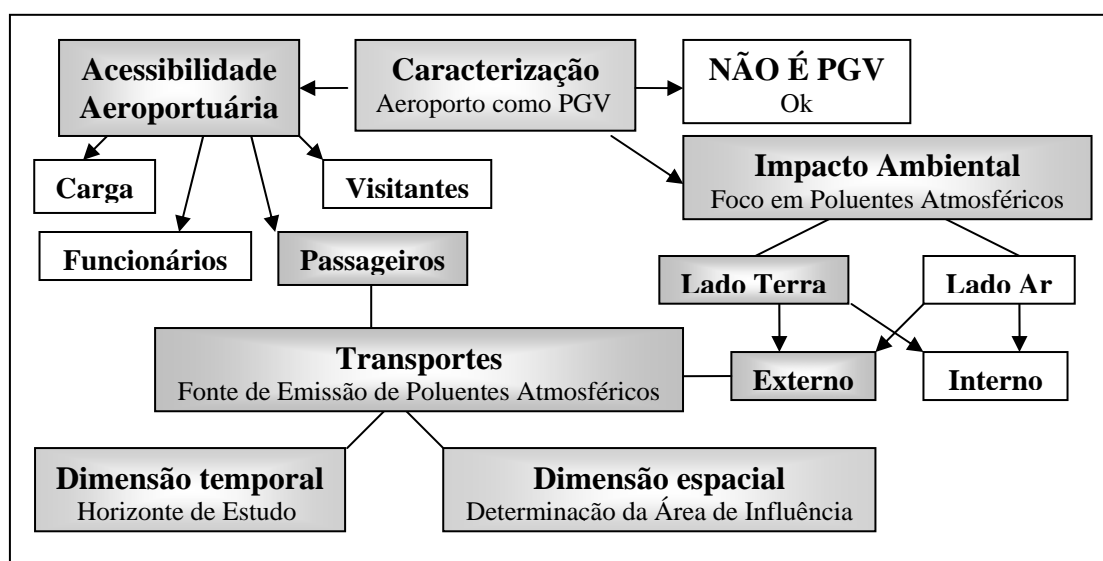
Acessibilidade Aeroportuária

Caracterização
Aeroporto como PGV

NÃO É PGV
Ok

Carga

Visitantes

Impacto Ambiental
Foco em Poluentes Atmosféricos

Funcionários

Passageiros

Lado Terra

Lado Ar

Transportes
Fonte de Emissão de Poluentes Atmosféricos

Externo

Interno

Dimensão temporal
Horizonte de Estudo

Dimensão espacial
Determinação da Área de Influência